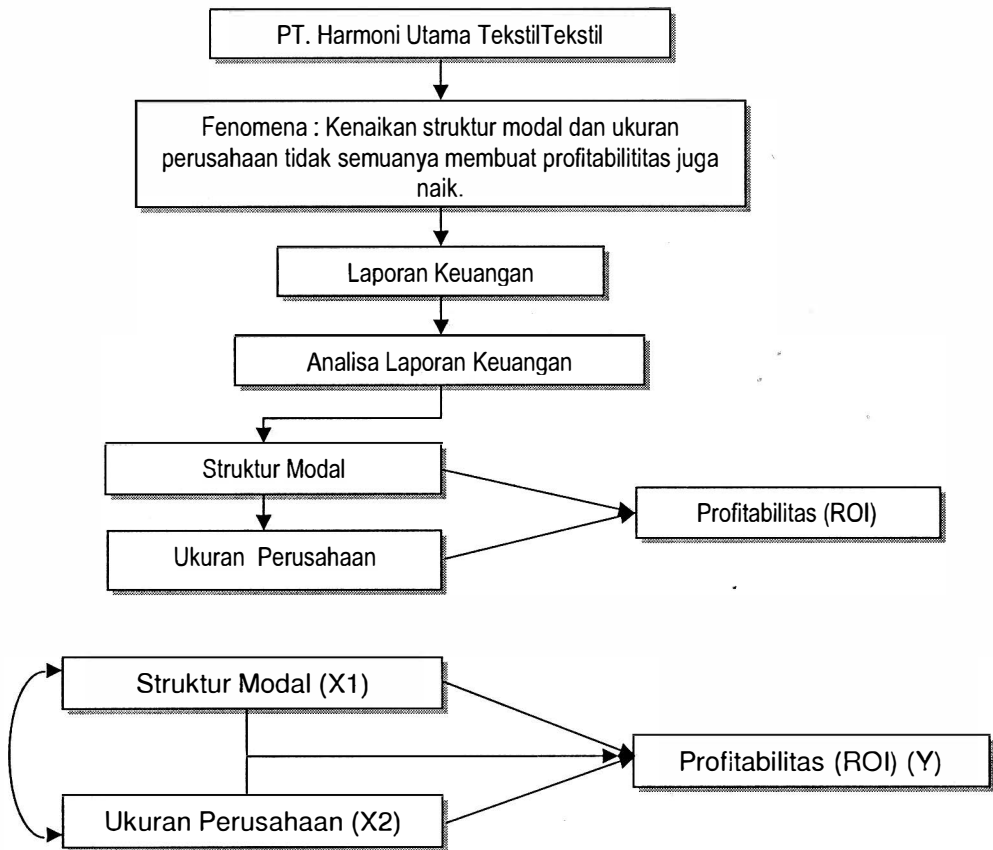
PT. Harmoni Utama TekstilTekstil

Fenomena : Kenaikan struktur modal dan ukuran perusahaan tidak semuanya membuat profitabilititas juga naik.

Laporan Keuangan

Analisa Laporan Keuangan

Struktur Modal

Ukuran Perusahaan

Profitabilitas (ROI)

Struktur Modal (X1)

Ukuran Perusahaan (X2)

Profitabilitas (ROI) (Y)